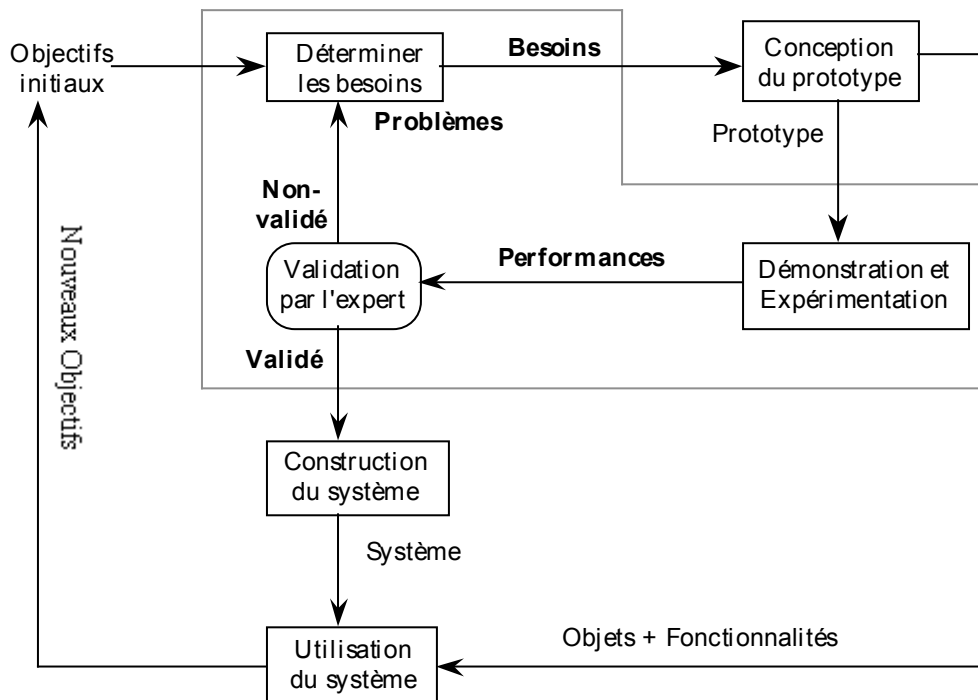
Objectifs initiaux

Déterminer les besoins

Besoins

Conception du prototype

Problèmes

Prototype

Non-validé

Validation par l'expert

Performances

Démonstration et Expérimentation

Validé

Nouveaux Objectifs

Construction du système

Système

Utilisation du système

Objets + Fonctionnalités